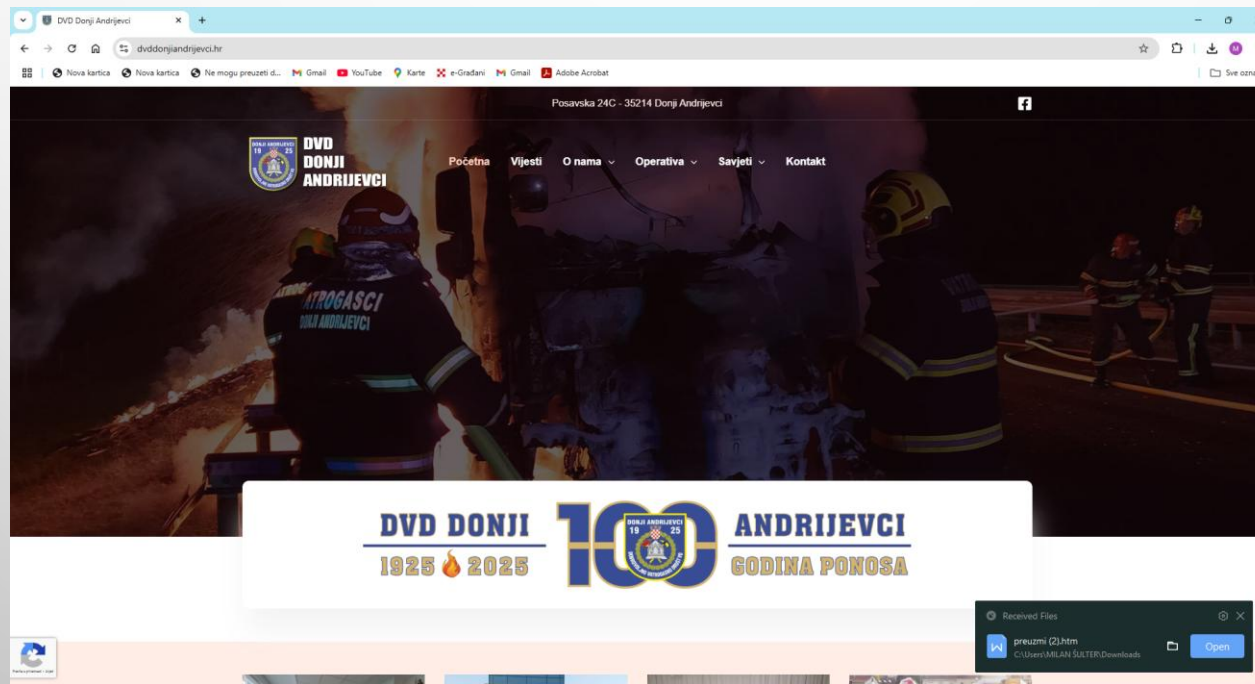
DVD Donji Andrijevci
dvddonjiandrijevci.hr
Nova kartica Nova kartica Ne mogu preuzeti d... Gmail YouTube Karte e-Građani Gmail Adobe Acrobat
Sve ozna

Posavska 24C - 35214 Donji Andrijevci

DVD DONJI ANDRIJEVCI

Početna Vijesti O nama Operativa Savjeti Kontakt

VATROGASCI DONJI ANDRIJEVCI

DVD DONJI 1925 2025 100 ANDRIJEVCI GODINA PONOSA

DONJI ANDRIJEVCI 19 25

Received Files
preuzmi (2).htm
C:\Users\MILAN ŠULTER\Downloads
Open